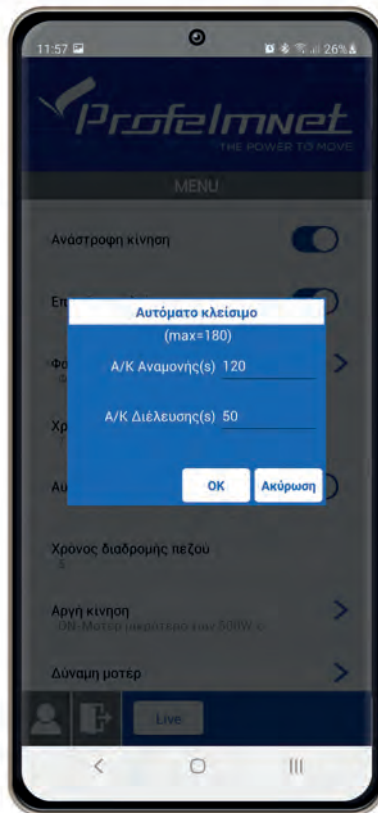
11:57

26%

Profelmnet
THE POWER TO MOVE

MENU

Ανάστροφη κίνηση

Επ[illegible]

Φο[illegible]

Χρ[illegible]

Αυ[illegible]

Αυτόματο κλείσιμο
(max=180)

Α/Κ Αναμονής(s) 120

Α/Κ Διέλευσης(s) 50

OK
Ακύρωση

Χρόνος διαδρομής πεζού
5

Αργή κίνηση
ON-Μοτέρ μικρότερο των 500W

Δύναμη μοτέρ

Live